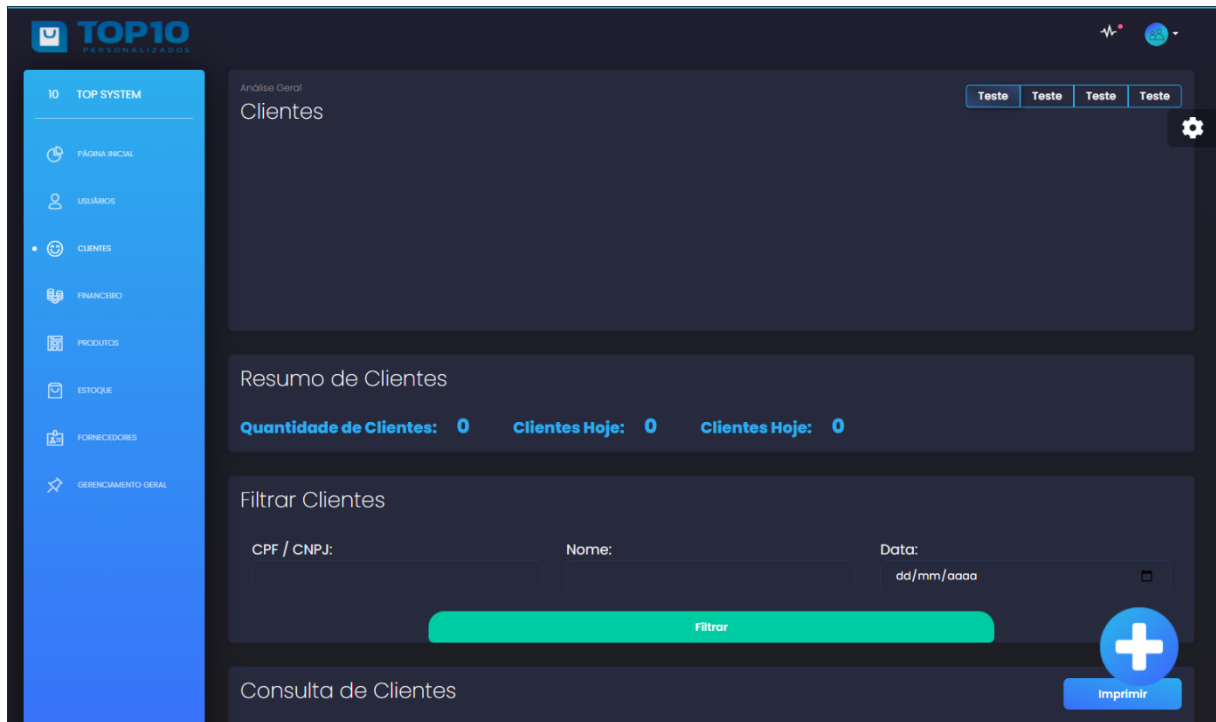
TOP10 PERSONALIZADOS

10 TOP SYSTEM

PÁGINA INICIAL
USUÁRIOS
CLIENTES
FINANCEIRO
PRODUTOS
ESTOQUE
FORNECEDORES
GERENCIAMENTO GERAL

Análise Geral
Clientes

Teste | Teste | Teste | Teste

Resumo de Clientes

Quantidade de Clientes: 0 Clientes Hoje: 0 Clientes Hoje: 0

Filtrar Clientes

CPF / CNPJ:
Nome:
Data:
dd/mm/aaaa

Filtrar

Consulta de Clientes

Imprimir